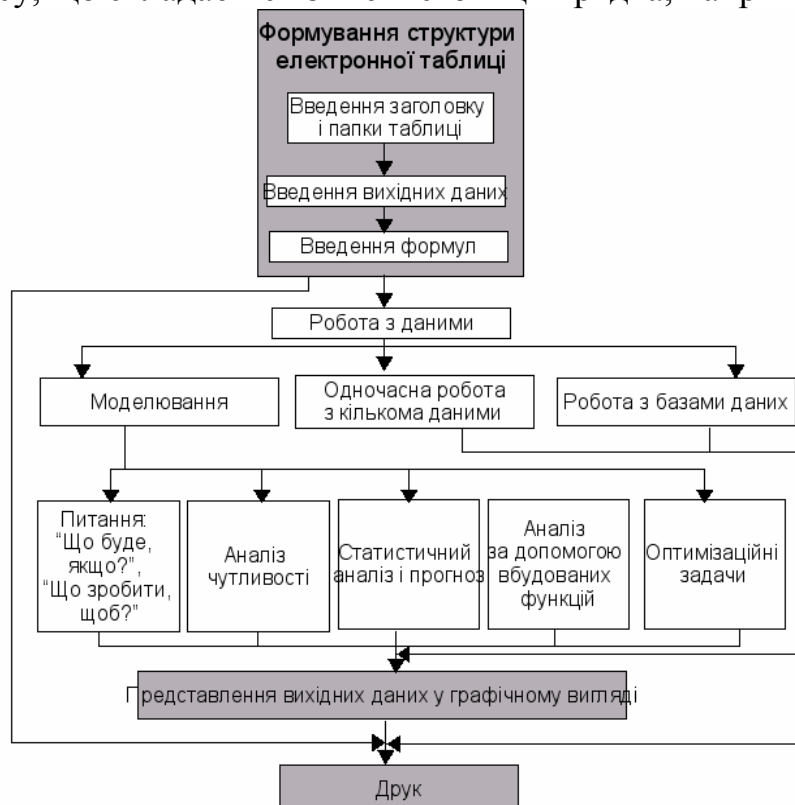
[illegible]

Формування структури електронної таблиці

Введення заголовку і папки таблиці

Введення вихідних даних

Введення формул

Робота з даними

Моделювання

Одночасна робота з кількома даними

Робота з базами даних

Питання: "Що буде, якщо?", "Що зробити, щоб?"

Аналіз чутливості

Статистичний аналіз і прогноз

Аналіз за допомогою вбудованих функцій

Оптимізаційні задачі

Представлення вихідних даних у графічному вигляді

Друк